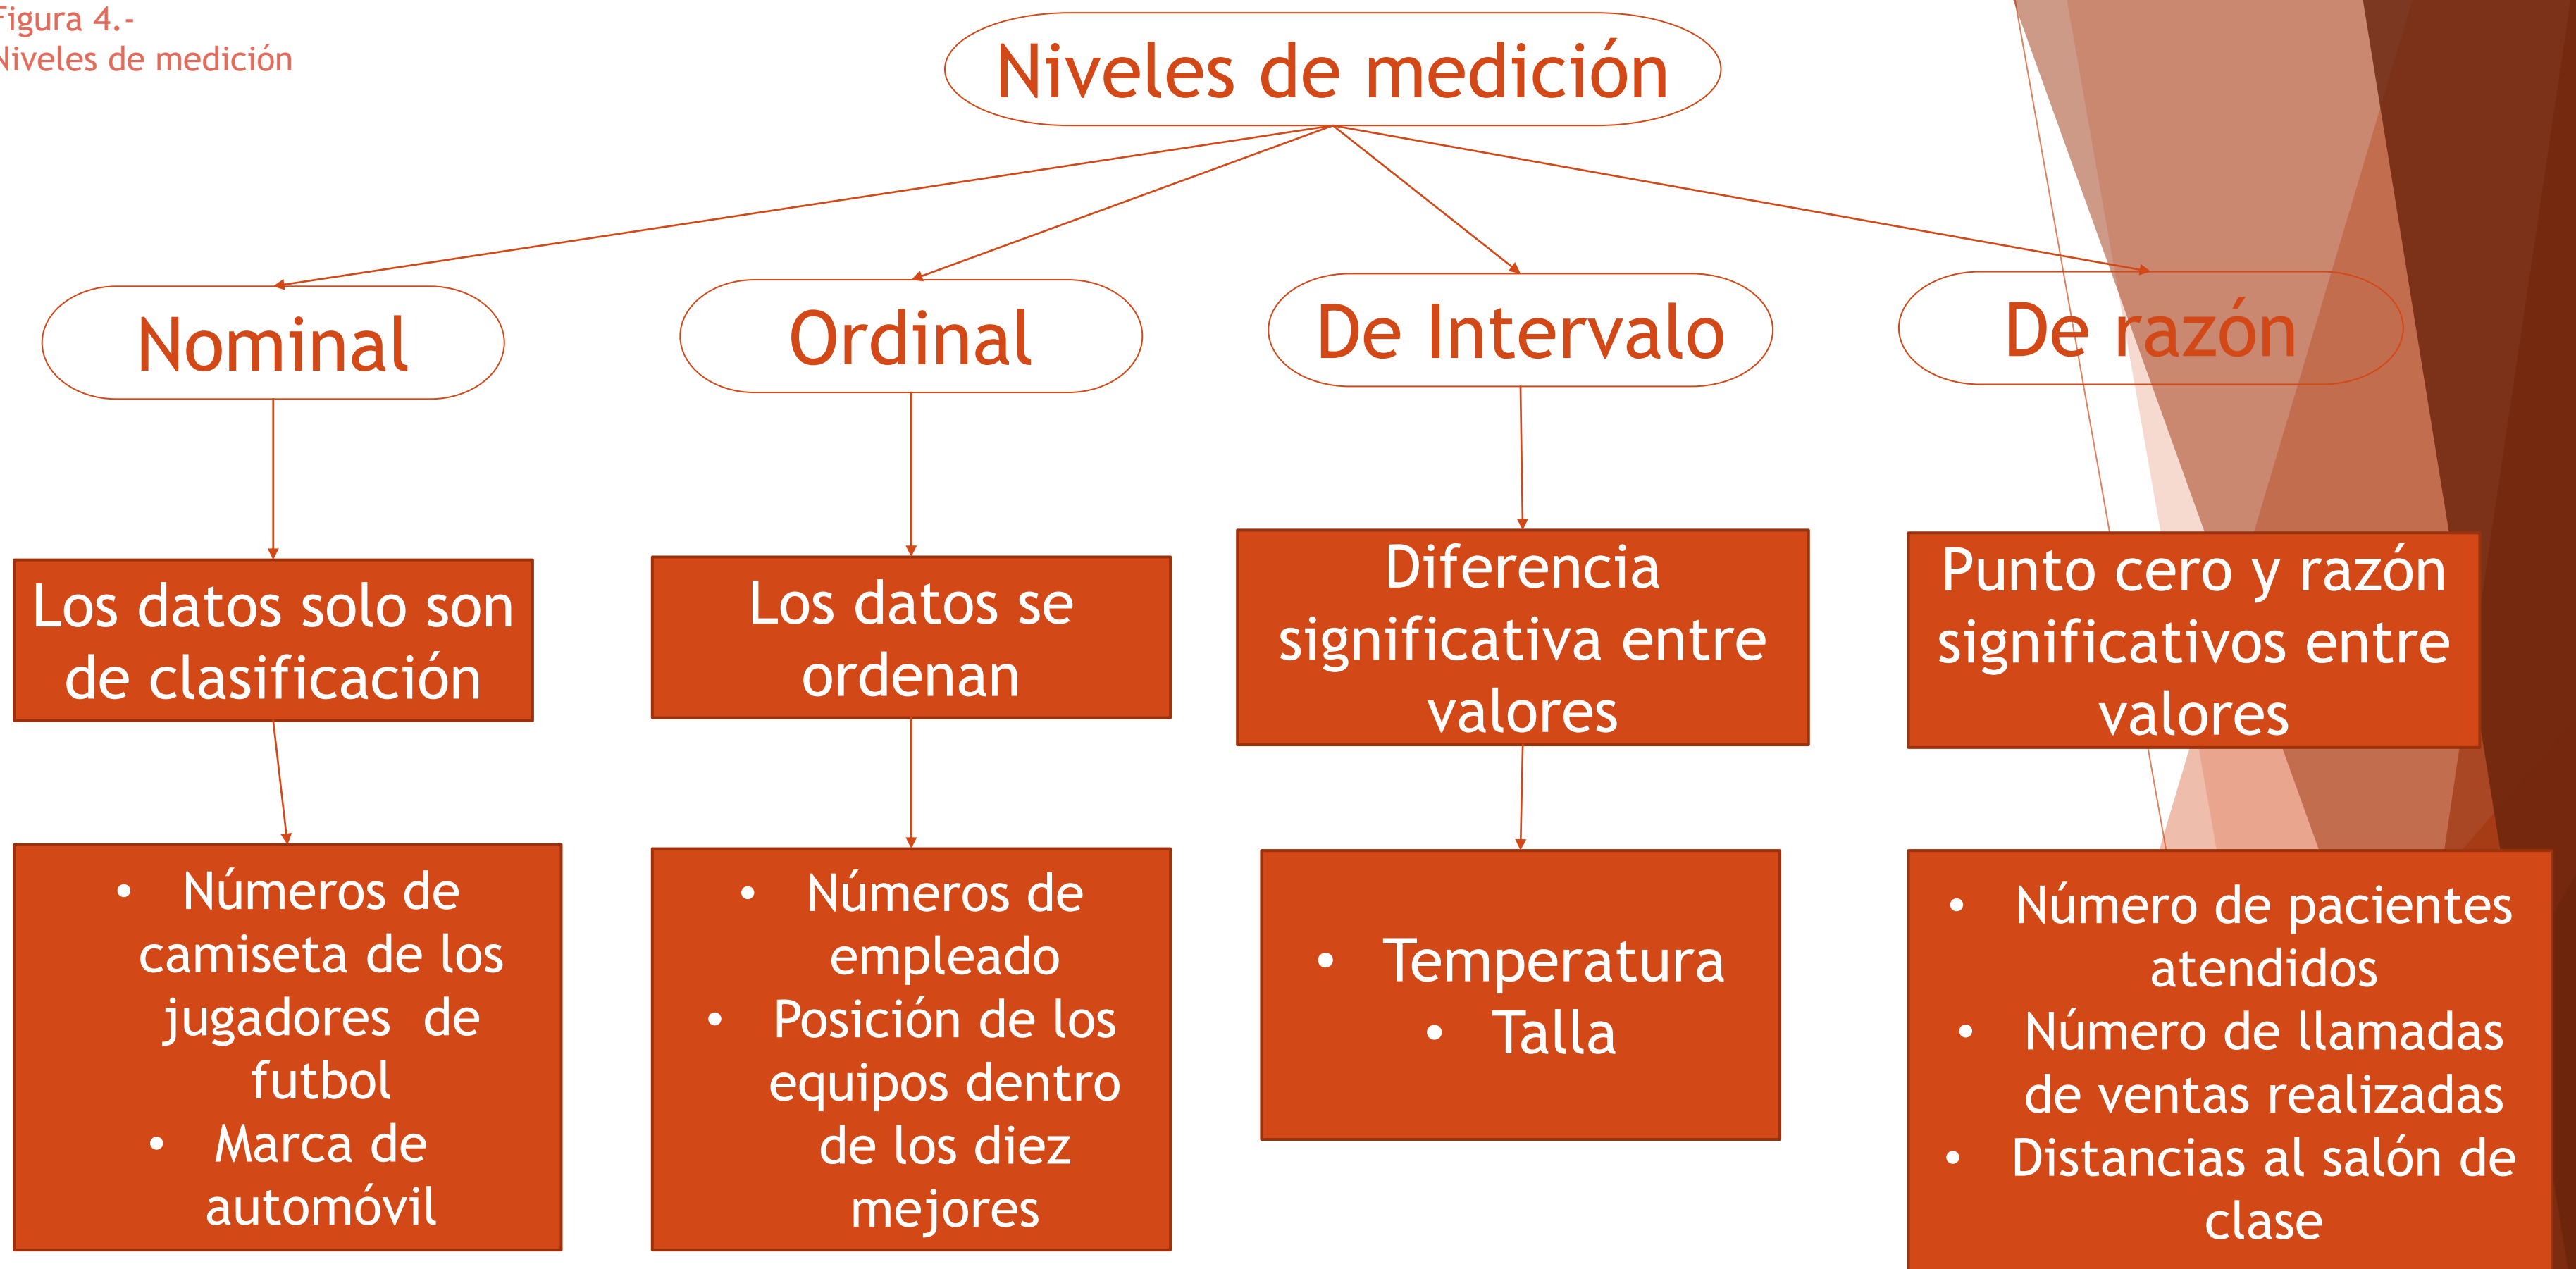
Figura 4.-
Niveles de medición

Niveles de medición

Nominal

Ordinal

De Intervalo

De razón

Los datos solo son de clasificación

Los datos se ordenan

Diferencia significativa entre valores

Punto cero y razón significativos entre valores

- Números de camiseta de los jugadores de futbol
- Marca de automóvil

- Números de empleado
- Posición de los equipos dentro de los diez mejores

- Temperatura
- Talla

- Número de pacientes atendidos
- Número de llamadas de ventas realizadas
- Distancias al salón de clase